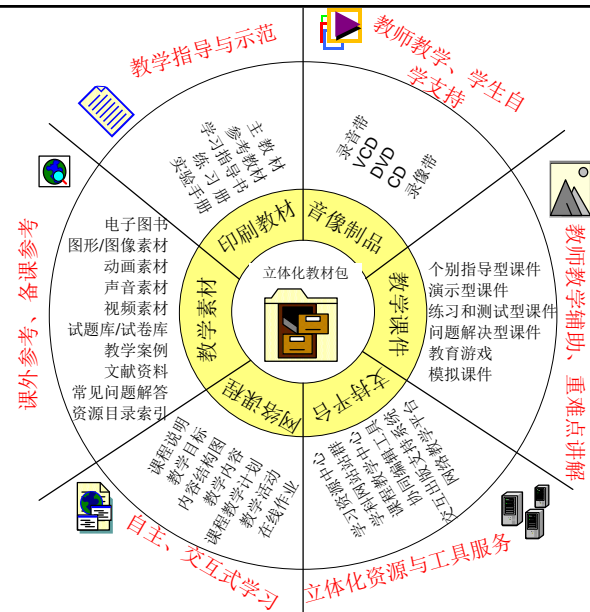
立体化教材包

印刷教材
音像制品
教学课件
支持平台
网络课程
教学素材

主教材
参考教材
学习指导书
练习册
实验手册

录音带
VCD
DVD
CD
录像带

个别指导型课件
演示型课件
练习和测试型课件
问题解决型课件
教育游戏
模拟课件

网络课程开发平台
协同备课平台
课程制作工具
学习资源管理中心
学生网络学习中心

课程说明
教学目标
内容结构图
教学内容
课程教学计划
教学活动
在线作业

电子图书
图形/图像素材
动画素材
声音素材
视频素材
试题库/试卷库
教学案例
文献资料
常见问题解答
资源目录索引

教学指导与示范
教师教学、学生自学支持
教师教学辅助、重难点讲解
立体化资源与工具服务
自主、交互式学习
课外参考、备课参考